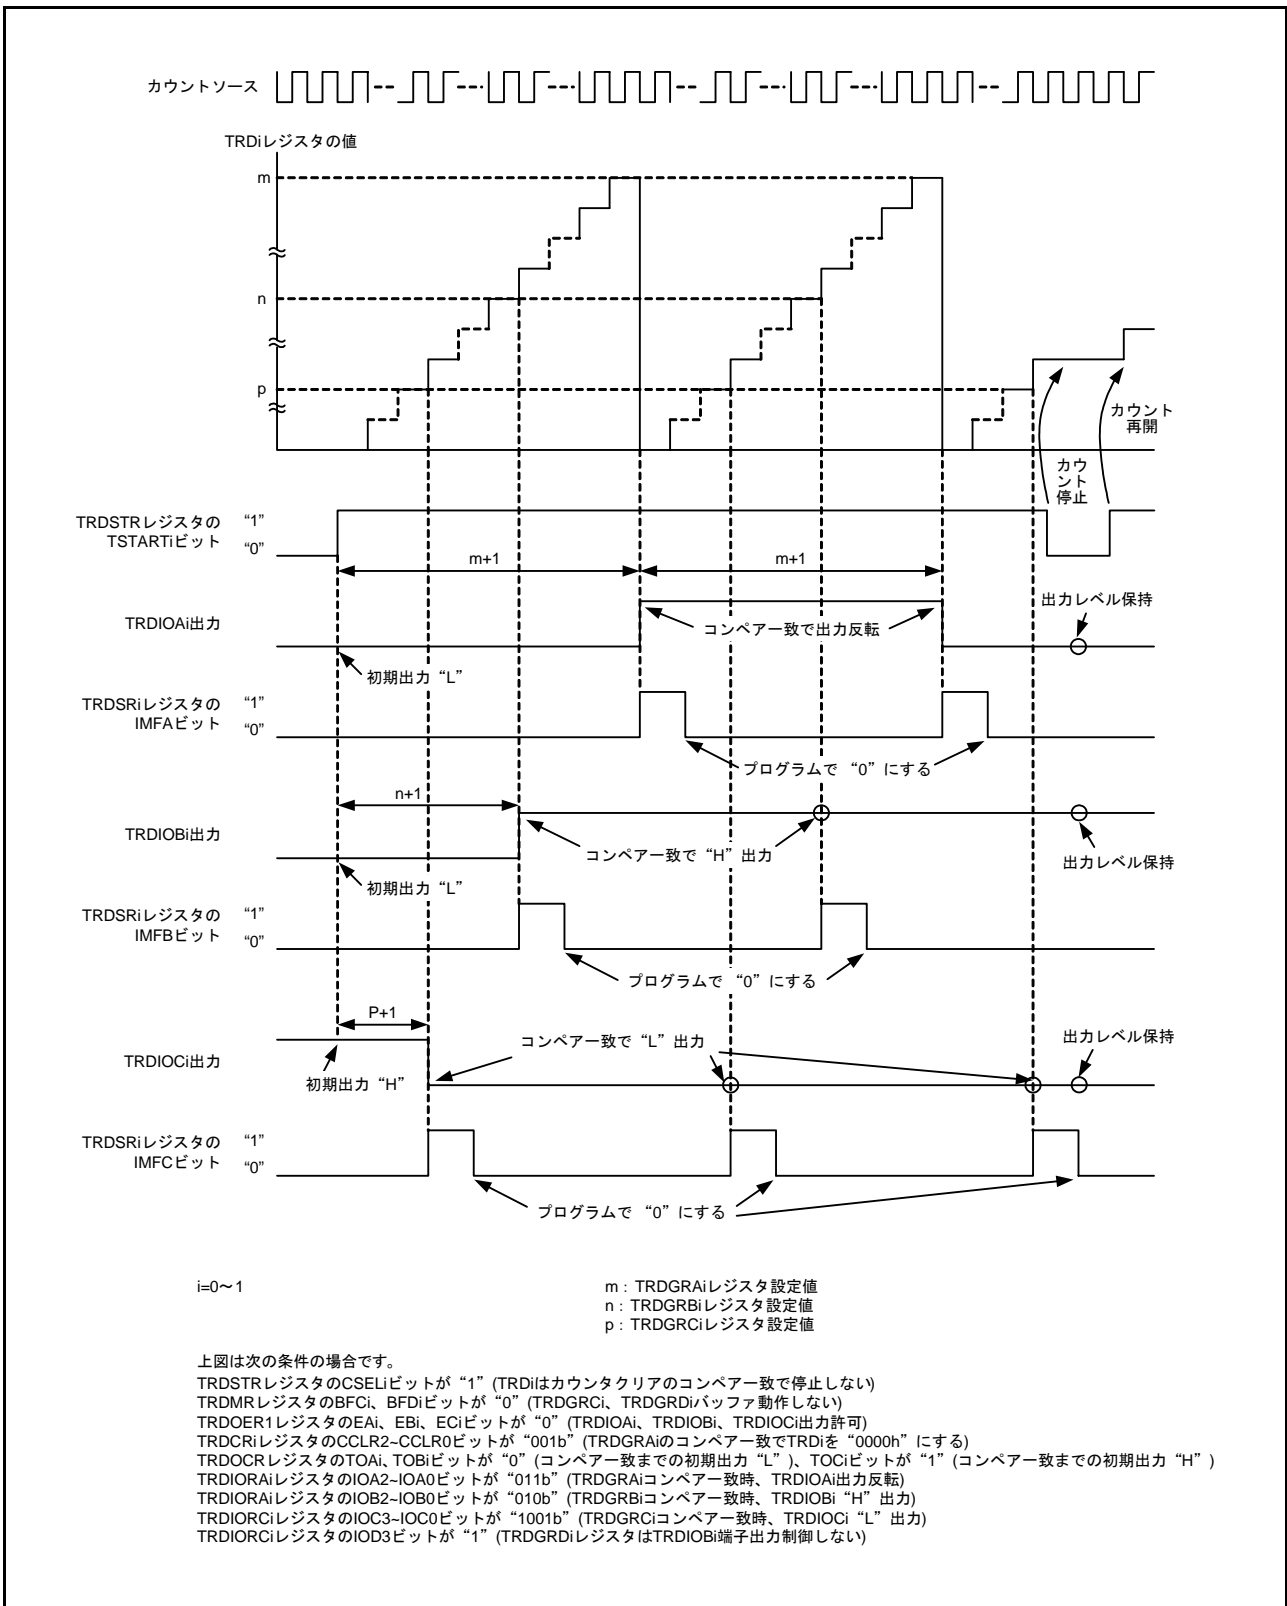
カウントソース

TRDiレジスタの値

m

n

p

カウント再開

カウント停止

TRDSTRレジスタの TSTARTiビット “1” “0”

m+1

m+1

TRDIOAi出力

出力レベル保持

コンペアー一致で出力反転

初期出力“L”

TRDSRiレジスタの IMFAビット “1” “0”

プログラムで “0”にする

n+1

TRDIOBi出力

コンペアー一致で“H”出力

出力レベル保持

初期出力“L”

TRDSRiレジスタの IMFBビット “1” “0”

プログラムで “0”にする

P+1

TRDIOCi出力

コンペアー一致で“L”出力

出力レベル保持

初期出力“H”

TRDSRiレジスタの IMFCビット “1” “0”

プログラムで “0”にする

i=0～1

m：TRDGRAiレジスタ設定値
n：TRDGRBiレジスタ設定値
p：TRDGRCiレジスタ設定値

上図は次の条件の場合です。
TRDSTRレジスタのCSELiビットが“1”(TRDiはカウンタクリアのコンペアー一致で停止しない)
TRDMRレジスタのBFCi、BFDiビットが“0”(TRDGRCi、TRDGRDiバッファ動作しない)
TRDOER1レジスタのEAi、EBi、ECiビットが“0”(TRDIOAi、TRDIOBi、TRDIOCi出力許可)
TRDCRiレジスタのCCLR2~CCLR0ビットが“001b”(TRDGRAiのコンペアー一致でTRDiを“0000h”にする)
TRDOCRレジスタのTOAi、TOBiビットが“0”(コンペアー一致までの初期出力“L”)、TOCiビットが“1”(コンペアー一致までの初期出力“H”)
TRDIORAiレジスタのIOA2~IOA0ビットが“011b”(TRDGRAiコンペアー一致時、TRDIOAi出力反転)
TRDIORAiレジスタのIOB2~IOB0ビットが“010b”(TRDGRBiコンペアー一致時、TRDIOBi“H”出力)
TRDIORCiレジスタのIOC3~IOC0ビットが“1001b”(TRDGRCiコンペアー一致時、TRDIOCi“L”出力)
TRDIORCiレジスタのIOD3ビットが“1”(TRDGRDiレジスタはTRDIOBi端子出力制御しない)